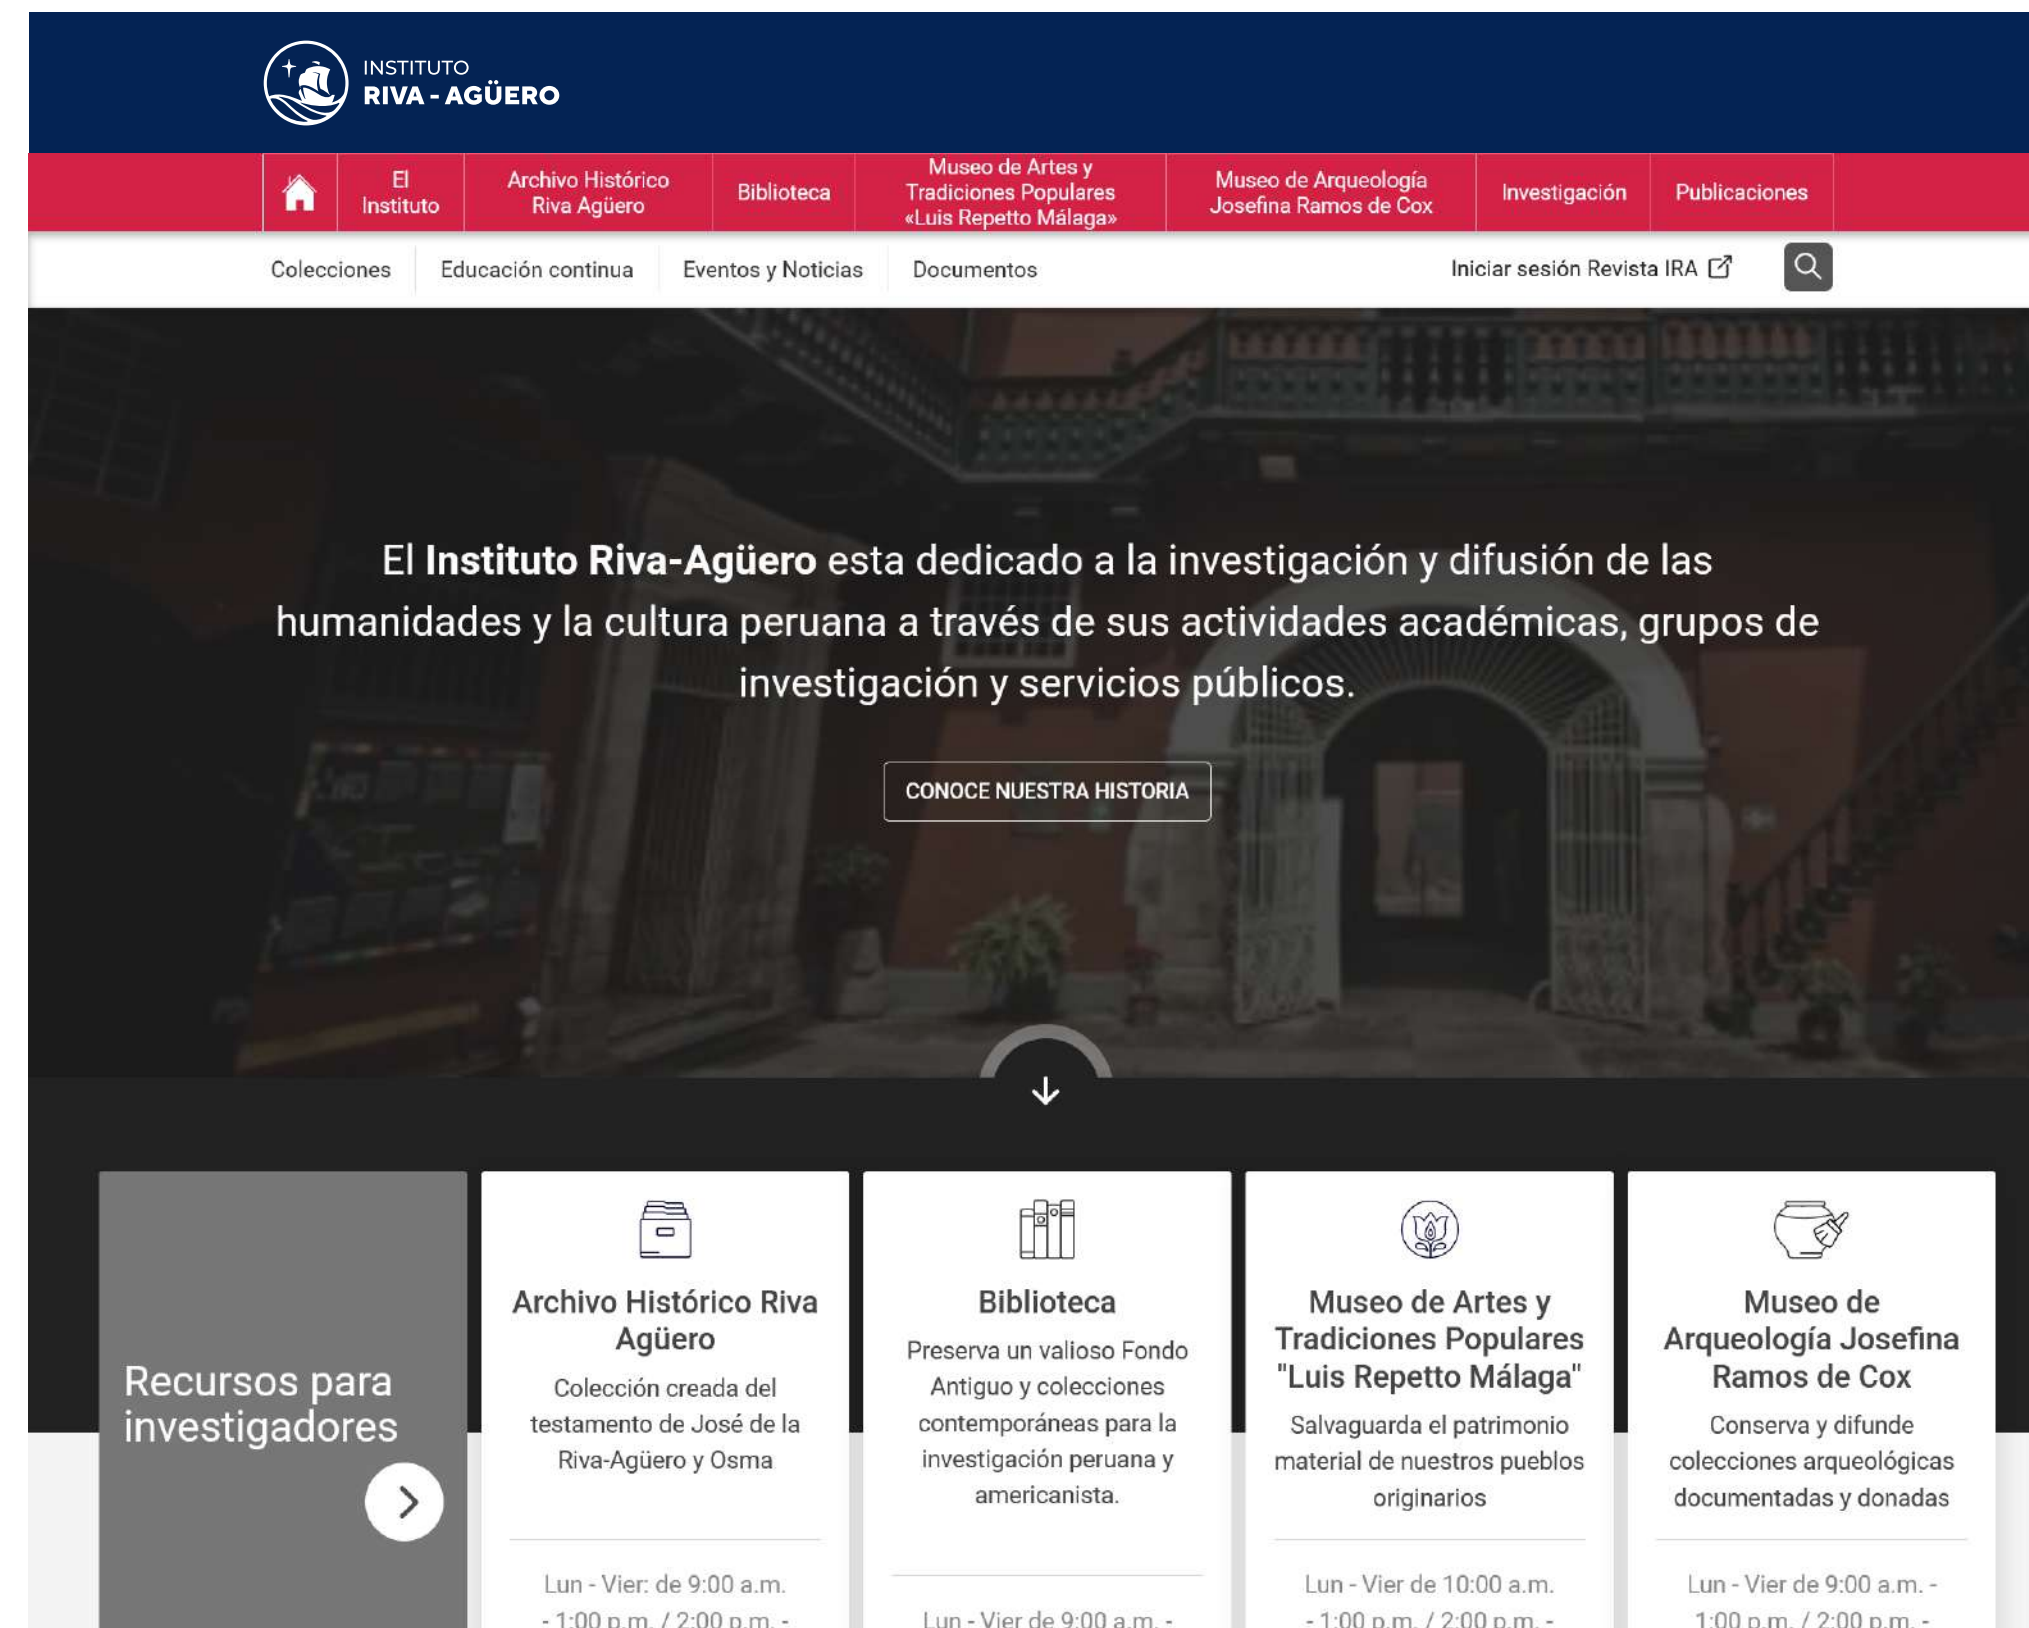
INSTITUTO
RIVA - AGÜERO

El Instituto

Archivo Histórico Riva Agüero

Biblioteca

Museo de Artes y Tradiciones Populares «Luis Repetto Málaga»

Museo de Arqueología Josefina Ramos de Cox

Investigación

Publicaciones

Colecciones

Educación continua

Eventos y Noticias

Documentos

Iniciar sesión Revista IRA

El **Instituto Riva-Agüero** esta dedicado a la investigación y difusión de las humanidades y la cultura peruana a través de sus actividades académicas, grupos de investigación y servicios públicos.

CONOCE NUESTRA HISTORIA

Recursos para investigadores

Archivo Histórico Riva Agüero

Colección creada del testamento de José de la Riva-Agüero y Osma

Lun - Vier: de 9:00 a.m. - 1:00 p.m. / 2:00 p.m. -

Biblioteca

Preserva un valioso Fondo Antiguo y colecciones contemporáneas para la investigación peruana y americanista.

Lun - Vier de 9:00 a.m. -

Museo de Artes y Tradiciones Populares "Luis Repetto Málaga"

Salvaguarda el patrimonio material de nuestros pueblos originarios

Lun - Vier de 10:00 a.m. - 1:00 p.m. / 2:00 p.m. -

Museo de Arqueología Josefina Ramos de Cox

Conserva y difunde colecciones arqueológicas documentadas y donadas

Lun - Vier de 9:00 a.m. - 1:00 p.m. / 2:00 p.m. -